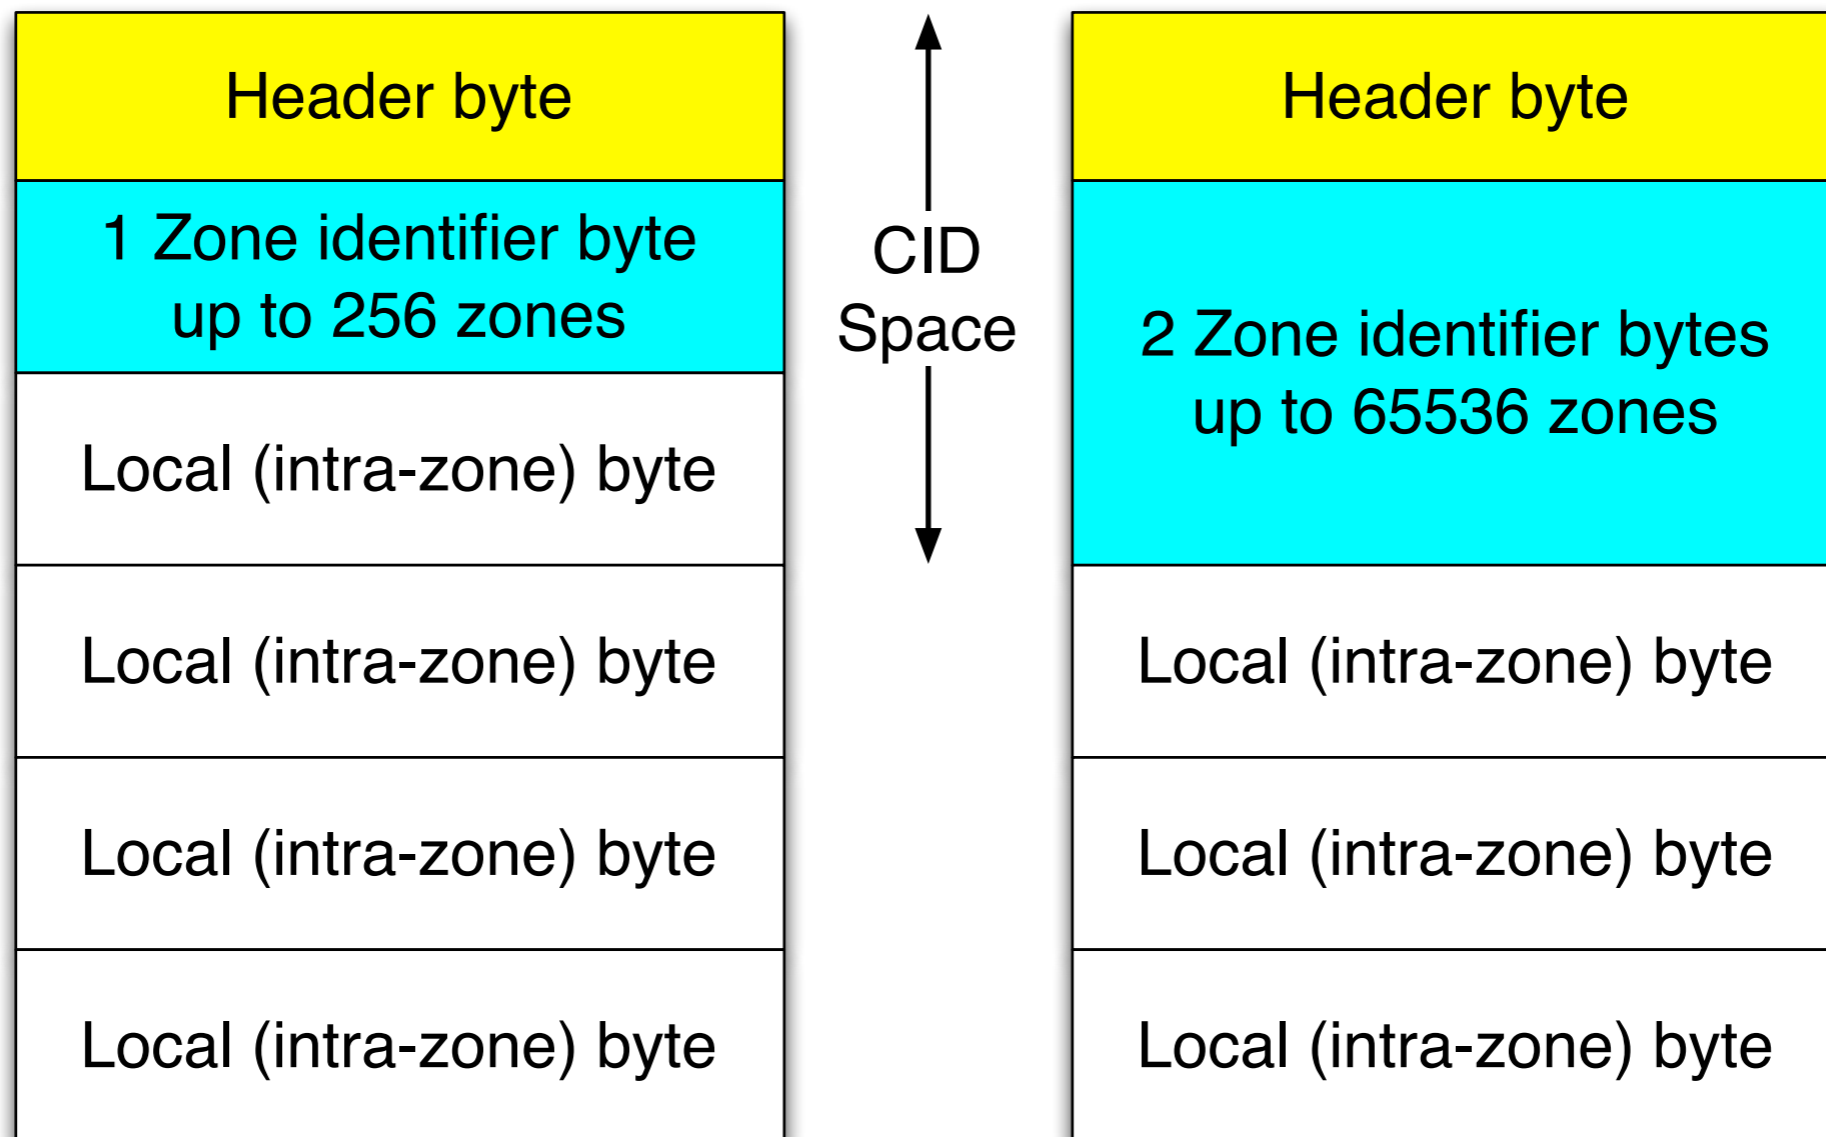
Header byte

1 Zone identifier byte
up to 256 zones

Local (intra-zone) byte

Local (intra-zone) byte

Local (intra-zone) byte

Local (intra-zone) byte

CID
Space

Header byte

2 Zone identifier bytes
up to 65536 zones

Local (intra-zone) byte

Local (intra-zone) byte

Local (intra-zone) byte